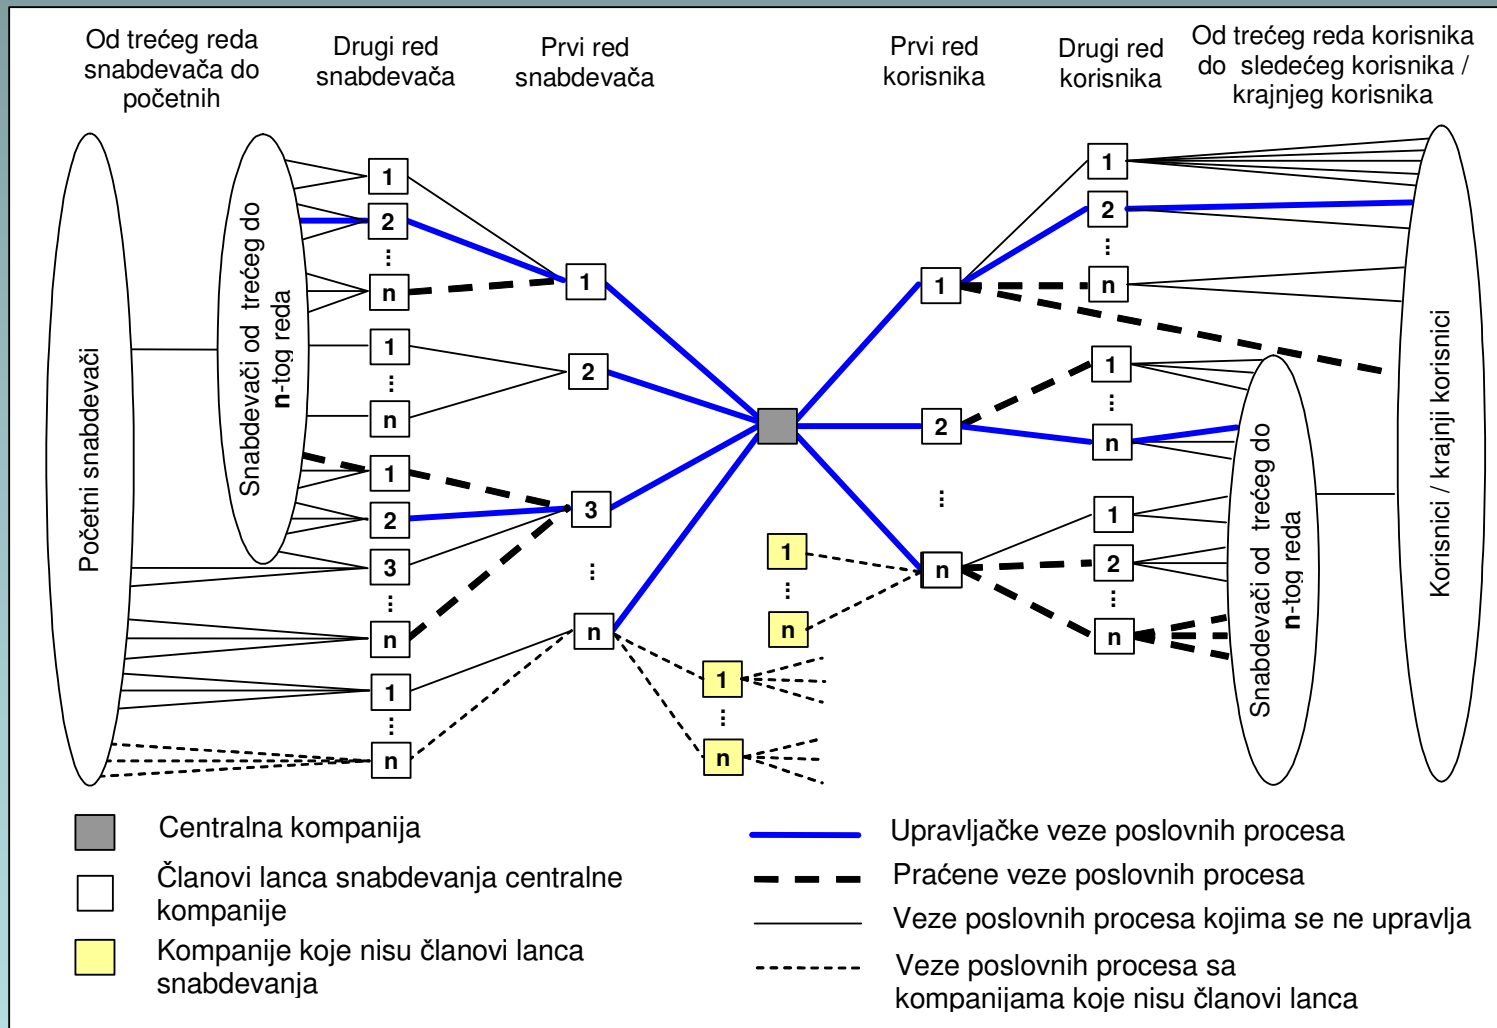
Od trećeg reda snabdevača do početnih

Drugi red snabdevača

Prvi red snabdevača

Prvi red korisnika

Drugi red korisnika

Od trećeg reda korisnika do sledećeg korisnika / krajnjeg korisnika

Početni snabdevači

Snabdevači od trećeg do n-tog reda

1
2
⋮
n
1
2
1
⋮
n
1
2
3
3
⋮
n
⋮
n
1
⋮
n

1
⋮
n
1
⋮
n

1
2
⋮
n
1
2
⋮
n
1
2
⋮
n
1
⋮
n
1
2
⋮
n

Snabdevači od trećeg do n-tog reda

Korisnici / krajnji korisnici

Centralna kompanija

Članovi lanca snabdevanja centralne kompanije

Kompanije koje nisu članovi lanca snabdevanja

Upravljačke veze poslovnih procesa

Praćene veze poslovnih procesa

Veze poslovnih procesa kojima se ne upravlja

Veze poslovnih procesa sa kompanijama koje nisu članovi lanca